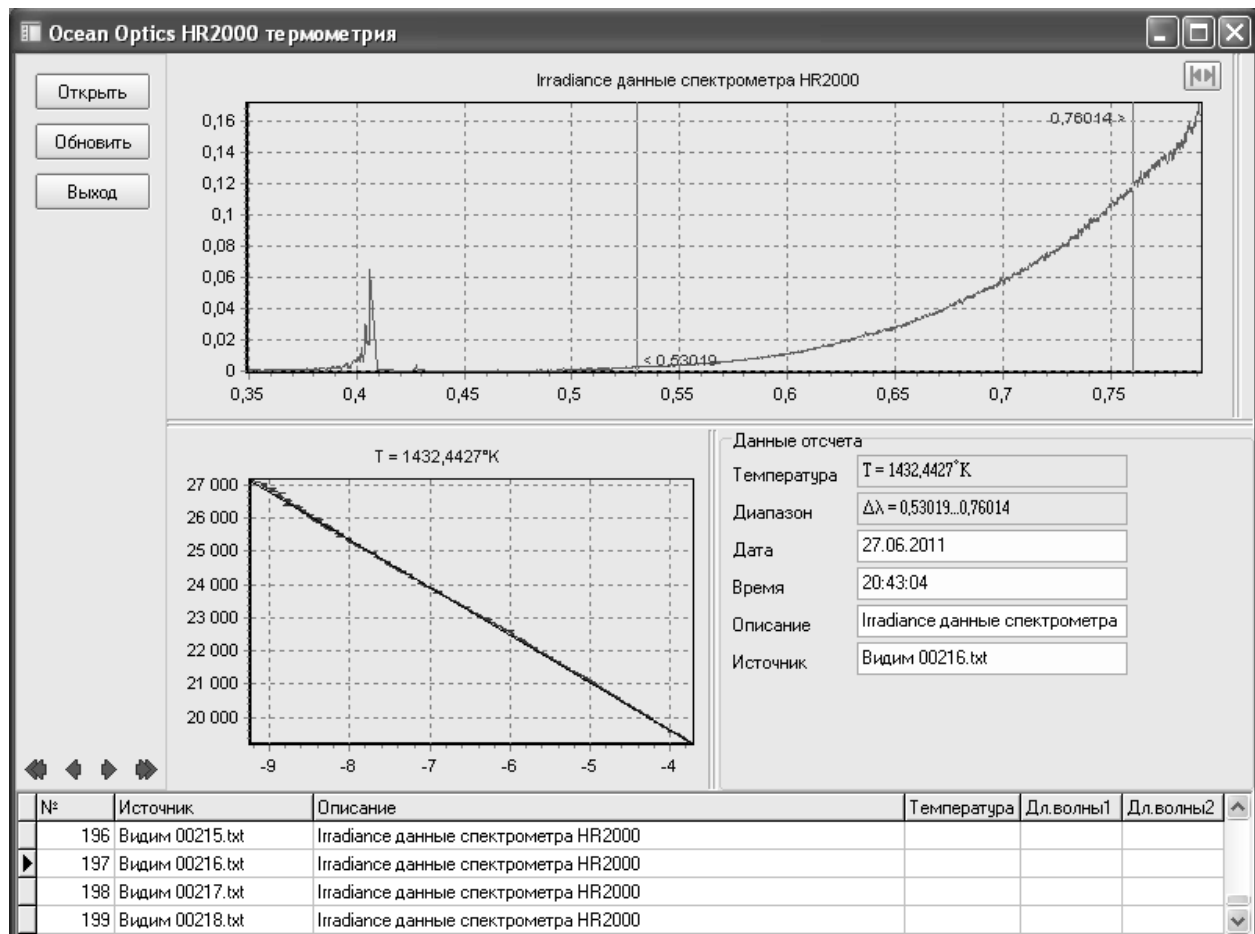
Ocean Optics HR2000 термометрия

Открыть

Обновить

Выход

Irradiance данные спектрометра HR2000

0,16
0,14
0,12
0,1
0,08
0,06
0,04
0,02
0

0,76014 >

< 0,53019

0,35 0,4 0,45 0,5 0,55 0,6 0,65 0,7 0,75

T = 1432,4427°K

27 000
26 000
25 000
24 000
23 000
22 000
21 000
20 000

-9 -8 -7 -6 -5 -4

Данные отсчета

Температура T = 1432,4427°K

Диапазон $\Delta\lambda$ = 0,53019...0,76014

Дата 27.06.2011

Время 20:43:04

Описание Irradiance данные спектрометра

Источник Видим 00216.txt

| № | Источник | Описание | Температура | Дл.волны1 | Дл.волны2 |
|---|---|---|---|---|---|
| 196 | Видим 00215.txt | Irradiance данные спектрометра HR2000 | | | |
| 197 | Видим 00216.txt | Irradiance данные спектрометра HR2000 | | | |
| 198 | Видим 00217.txt | Irradiance данные спектрометра HR2000 | | | |
| 199 | Видим 00218.txt | Irradiance данные спектрометра HR2000 | | | |